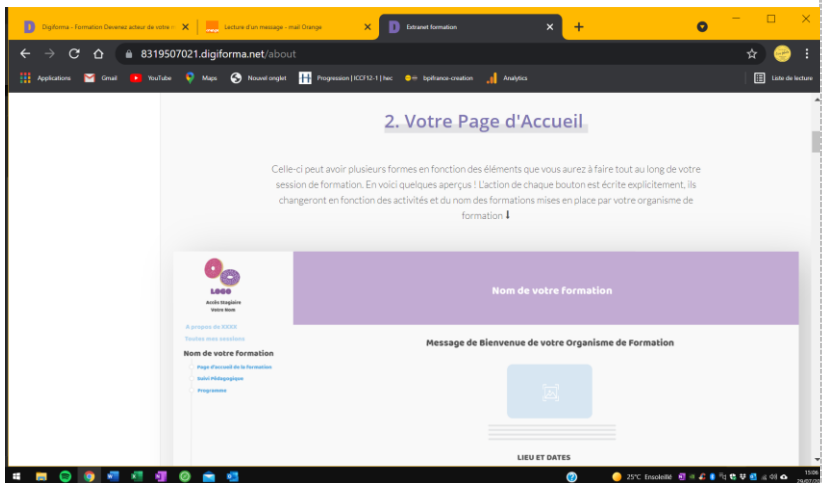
Digiforma - Formation Devenez acteur de votre ×

Lecture d'un message - mail Orange ×

Extranet formation ×

+

8319507021.digiforma.net/about

Applications Gmail YouTube Maps Nouvel onglet Progression | ICCF12-1 | hec bpifrance-creation Analytics

Liste de lecture

2. Votre Page d'Accueil

Celle-ci peut avoir plusieurs formes en fonction des éléments que vous aurez à faire tout au long de votre session de formation. En voici quelques aperçus ! L'action de chaque bouton est écrite explicitement, ils changeront en fonction des activités et du nom des formations mises en place par votre organisme de formation ⬇

LOGO

Accès Stagiaire
Votre Nom

A propos de XXXX

Toutes mes sessions

Nom de votre formation

Page d'accueil de la formation

Suivi Pédagogique

Programme

Nom de votre formation

Message de Bienvenue de votre Organisme de Formation

LIEU ET DATES

25°C Ensoleillé

11:06
29/07/20